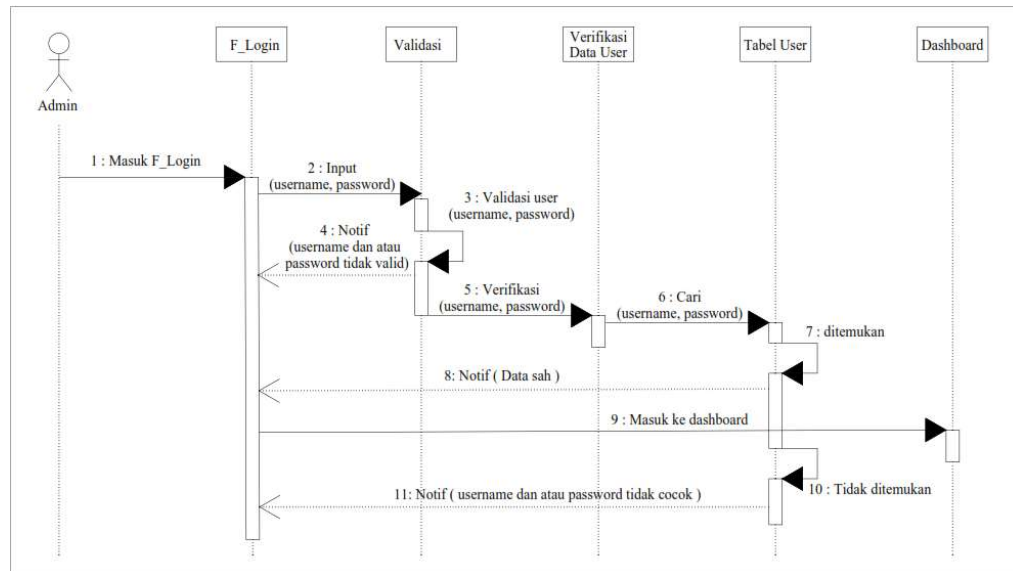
Admin

F_Login

Validasi

Verifikasi Data User

Tabel User

Dashboard

1 : Masuk F_Login

2 : Input (username, password)

3 : Validasi user (username, password)

4 : Notif (username dan atau password tidak valid)

5 : Verifikasi (username, password)

6 : Cari (username, password)

7 : ditemukan

8: Notif ( Data sah )

9 : Masuk ke dashboard

10 : Tidak ditemukan

11: Notif ( username dan atau password tidak cocok )